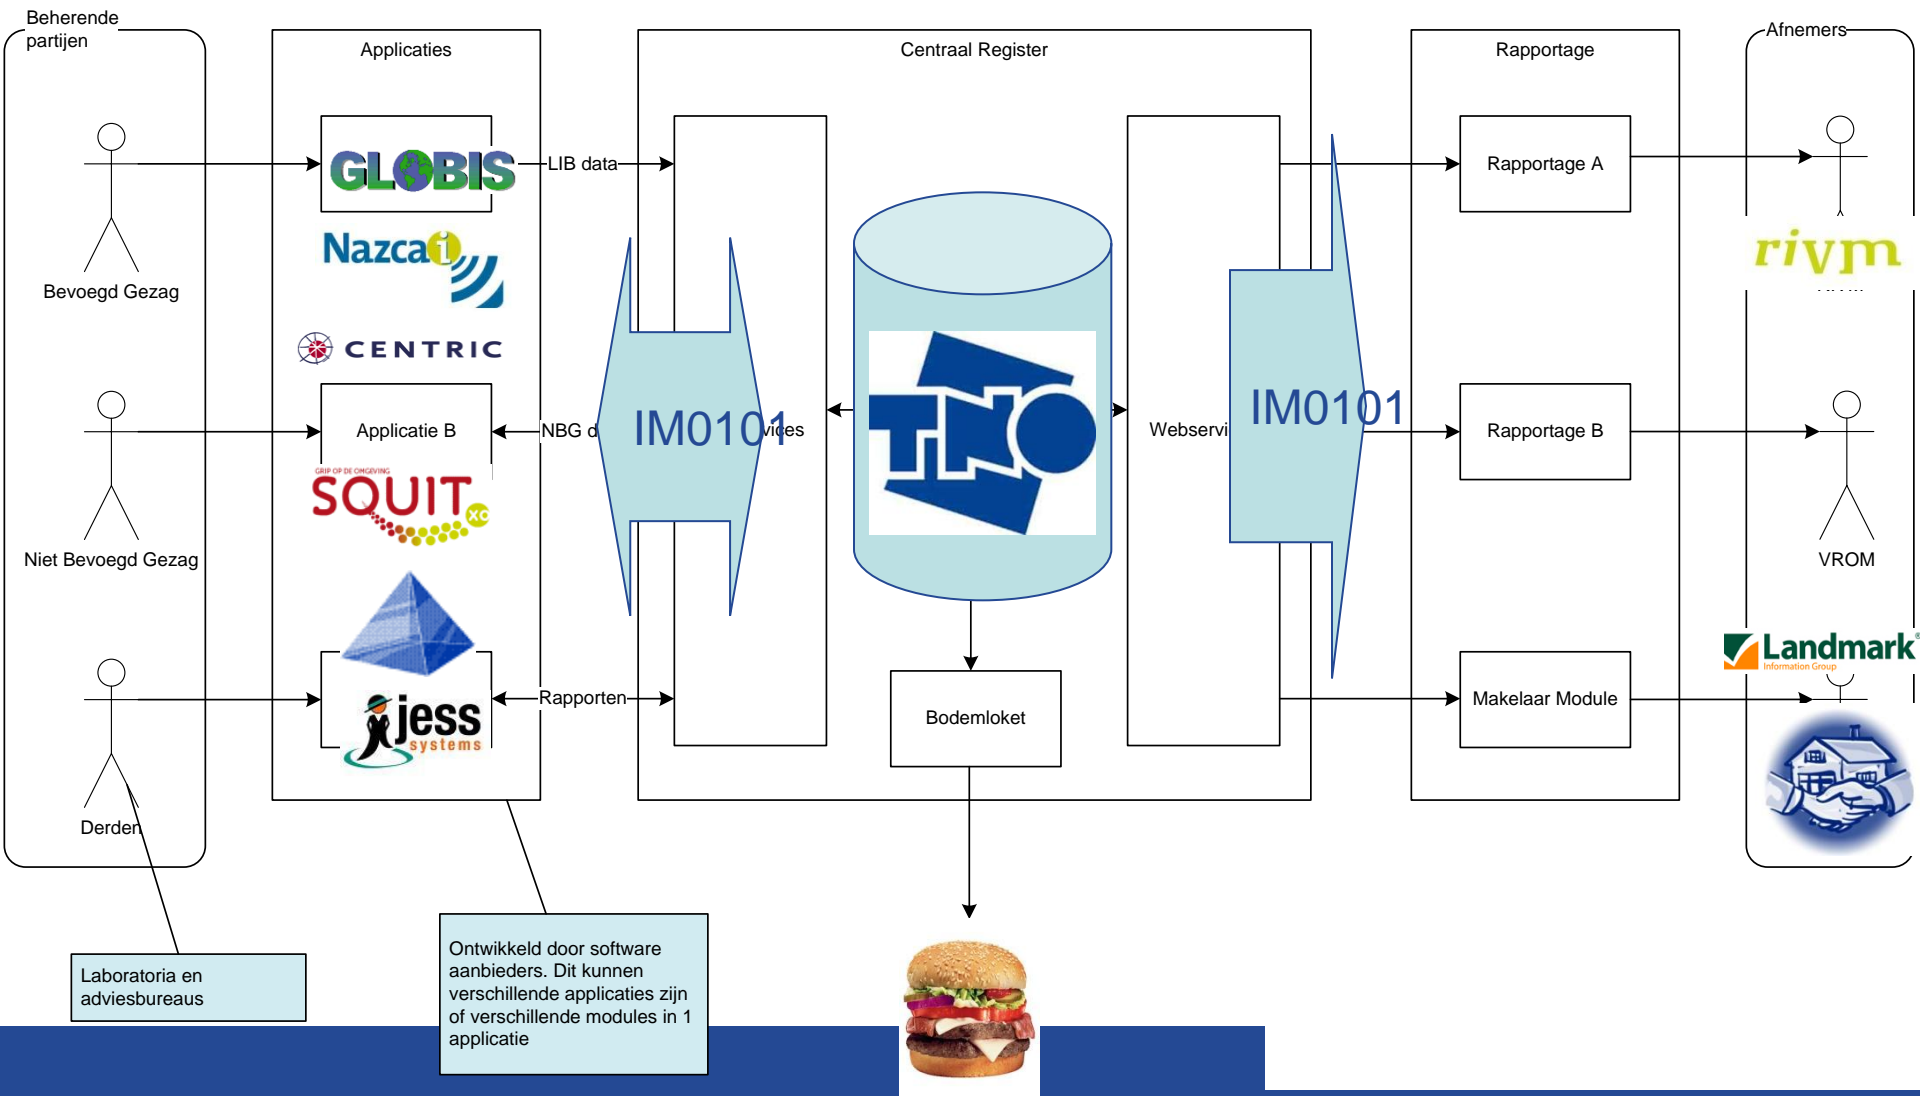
Beherende partijen

Applicaties

Centraal Register

Rapportage

Afnemers

Bevoegd Gezag

Niet Bevoegd Gezag

Derden

GLOBIS

Nazca i

CENTRIC

Applicatie B

SQUIT XO

GRIP OP DE OMGEVING

jess systems

LIB data

NBG d

Rapporten

IM0101

vices

Webservi

IM0101

Rapportage A

Rapportage B

Makelaar Module

rivm

VROM

Landmark Information Group

Bodemloket

Laboratoria en adviesbureaus

Ontwikkeld door software aanbieders. Dit kunnen verschillende applicaties zijn of verschillende modules in 1 applicatie